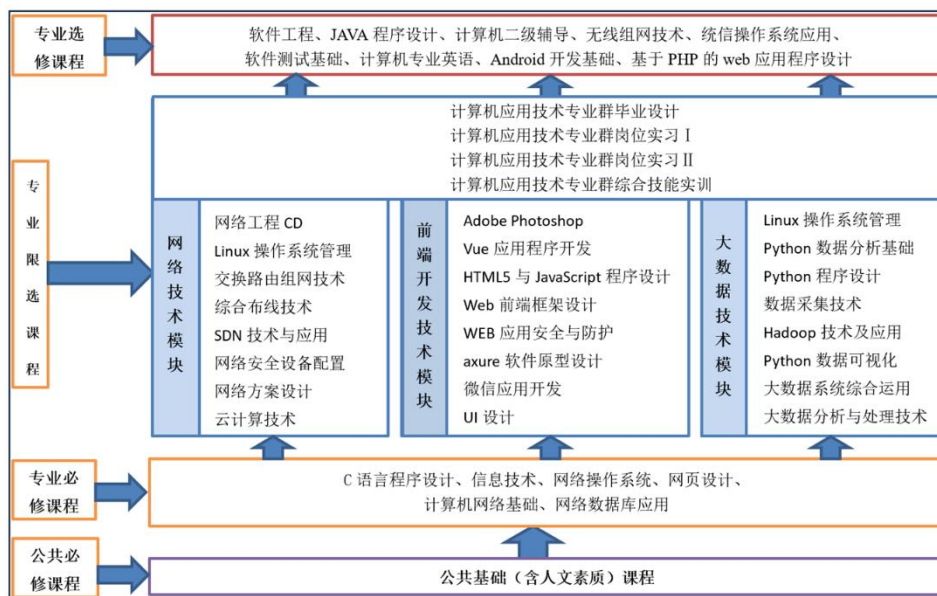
专业选修课程

软件工程、JAVA 程序设计、计算机二级辅导、无线组网技术、统信操作系统应用、软件测试基础、计算机专业英语、Android 开发基础、基于 PHP 的 web 应用程序设计

计算机应用技术专业群毕业设计
计算机应用技术专业群岗位实习 I
计算机应用技术专业群岗位实习 II
计算机应用技术专业群综合技能实训

专业限选课程

网络技术模块

网络工程 CD
Linux 操作系统管理
交换路由组网技术
综合布线技术
SDN 技术与应用
网络安全设备配置
网络方案设计
云计算技术

前端开发技术模块

Adobe Photoshop
Vue 应用程序开发
HTML5 与 JavaScript 程序设计
Web 前端框架设计
WEB 应用安全与防护
axure 软件原型设计
微信应用开发
UI 设计

大数据技术模块

Linux 操作系统管理
Python 数据分析基础
Python 程序设计
数据采集技术
Hadoop 技术及应用
Python 数据可视化
大数据系统综合运用
大数据分析与处理技术

专业必修课程

C 语言程序设计、信息技术、网络操作系统、网页设计、计算机网络基础、网络数据库应用

公共必修课程

公共基础（含人文素质）课程